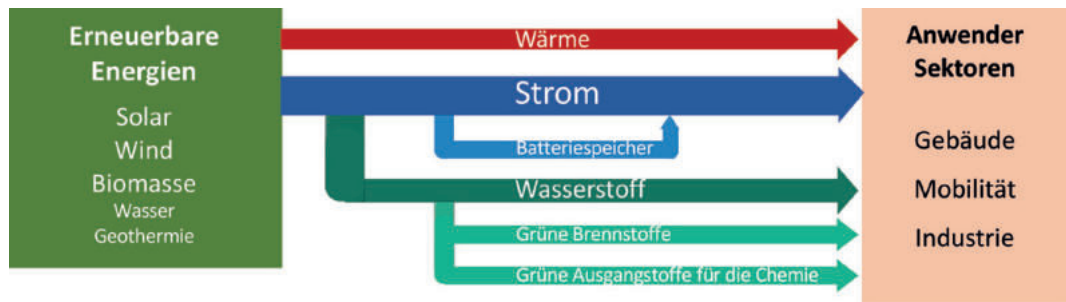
Erneuerbare Energien

Solar
Wind
Biomasse
Wasser
Geothermie

Wärme

Strom

Batteriespeicher

Wasserstoff

Grüne Brennstoffe

Grüne Ausgangstoffe für die Chemie

Anwender Sektoren

Gebäude
Mobilität
Industrie